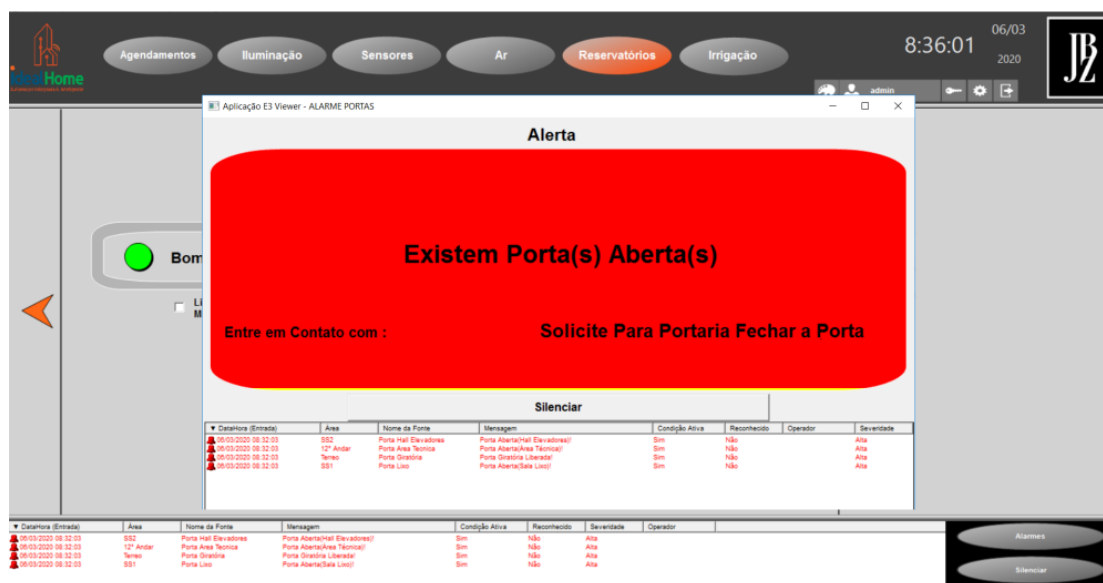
IdealHome

Agendamentos Iluminação Sensores Ar Reservatórios Irrigação

8:36:01 06/03 2020

admin

JBZ

Aplicação E3 Viewer - ALARME PORTAS

Alerta

Existem Porta(s) Aberta(s)

Entre em Contato com :

Solicite Para Portaria Fechar a Porta

Silenciar

| DataHora (Entrada) | Área | Nome da Fonte | Mensagem | Condição Ativa | Reconhecido | Operador | Severidade |
|---|---|---|---|---|---|---|---|
| 06/03/2020 08:32:03 | SS2 | Porta Hall Elevadores | Porta Aberta(Hall Elevadores)! | Sim | Não | | Alta |
| 06/03/2020 08:32:03 | 12° Andar | Porta Area Tecnica | Porta Aberta(Area Técnica)! | Sim | Não | | Alta |
| 06/03/2020 08:32:03 | Terreo | Porta Giratória | Porta Giratória Liberada! | Sim | Não | | Alta |
| 06/03/2020 08:32:03 | SS1 | Porta Lixo | Porta Aberta(Sala Lixo)! | Sim | Não | | Alta |

Bom

Li M

| DataHora (Entrada) | Área | Nome da Fonte | Mensagem | Condição Ativa | Reconhecido | Severidade | Operador |
|---|---|---|---|---|---|---|---|
| 06/03/2020 08:32:03 | SS2 | Porta Hall Elevadores | Porta Aberta(Hall Elevadores)! | Sim | Não | Alta | |
| 06/03/2020 08:32:03 | 12° Andar | Porta Area Tecnica | Porta Aberta(Area Técnica)! | Sim | Não | Alta | |
| 06/03/2020 08:32:03 | Terreo | Porta Giratória | Porta Giratória Liberada! | Sim | Não | Alta | |
| 06/03/2020 08:32:03 | SS1 | Porta Lixo | Porta Aberta(Sala Lixo)! | Sim | Não | Alta | |

Alarmes

Silenciar